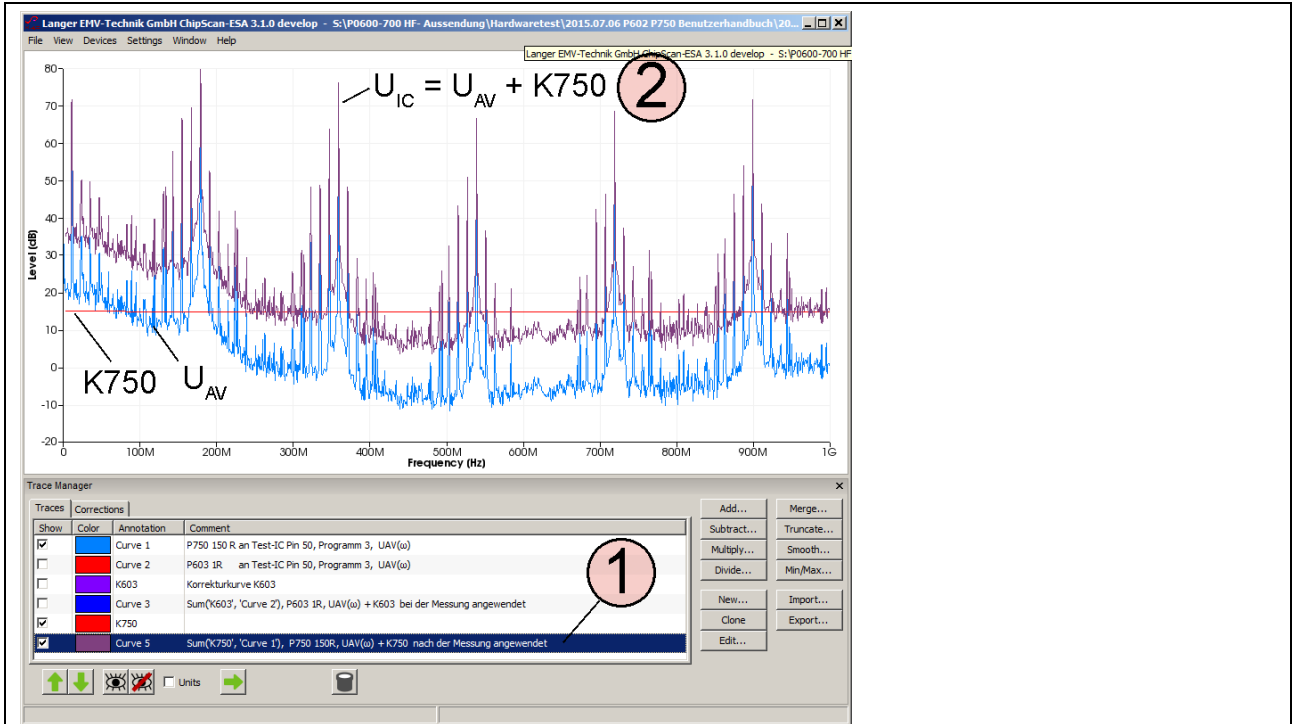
Langer EMV-Technik GmbH ChipScan-ESA 3.1.0 develop - S:\P0600-700 HF- Aussendung\Hardwaretest\2015.07.06 P602 P750 Benutzerhandbuch\20...

File View Devices Settings Window Help

Langer EMV-Technik GmbH ChipScan-ESA 3.1.0 develop - S:\P0600-700 HF

$U_{IC} = U_{AV} + K750$

2

80
70
60
50
40
30
20
10
0
-10
-20

Level (dB)

K750 $U_{AV}$

0 100M 200M 300M 400M 500M 600M 700M 800M 900M 1G

Frequency (Hz)

Trace Manager

Traces Corrections

| Show | Color | Annotation | Comment |
|---|---|---|---|
| ☑ | | Curve 1 | P750 150 R an Test-IC Pin 50, Programm 3, UAV(ω) |
| ☐ | | Curve 2 | P603 1R an Test-IC Pin 50, Programm 3, UAV(ω) |
| ☐ | | K603 | Korrekturkurve K603 |
| ☐ | | Curve 3 | Sum('K603', 'Curve 2'), P603 1R, UAV(ω) + K603 bei der Messung angewendet |
| ☑ | | K750 | |
| ☑ | | Curve 5 | Sum('K750', 'Curve 1'), P750 150R, UAV(ω) + K750 nach der Messung angewendet |

1

Add... Merge...
Subtract... Truncate...
Multiply... Smooth...
Divide... Min/Max...
New... Import...
Clone Export...
Edit...

Units